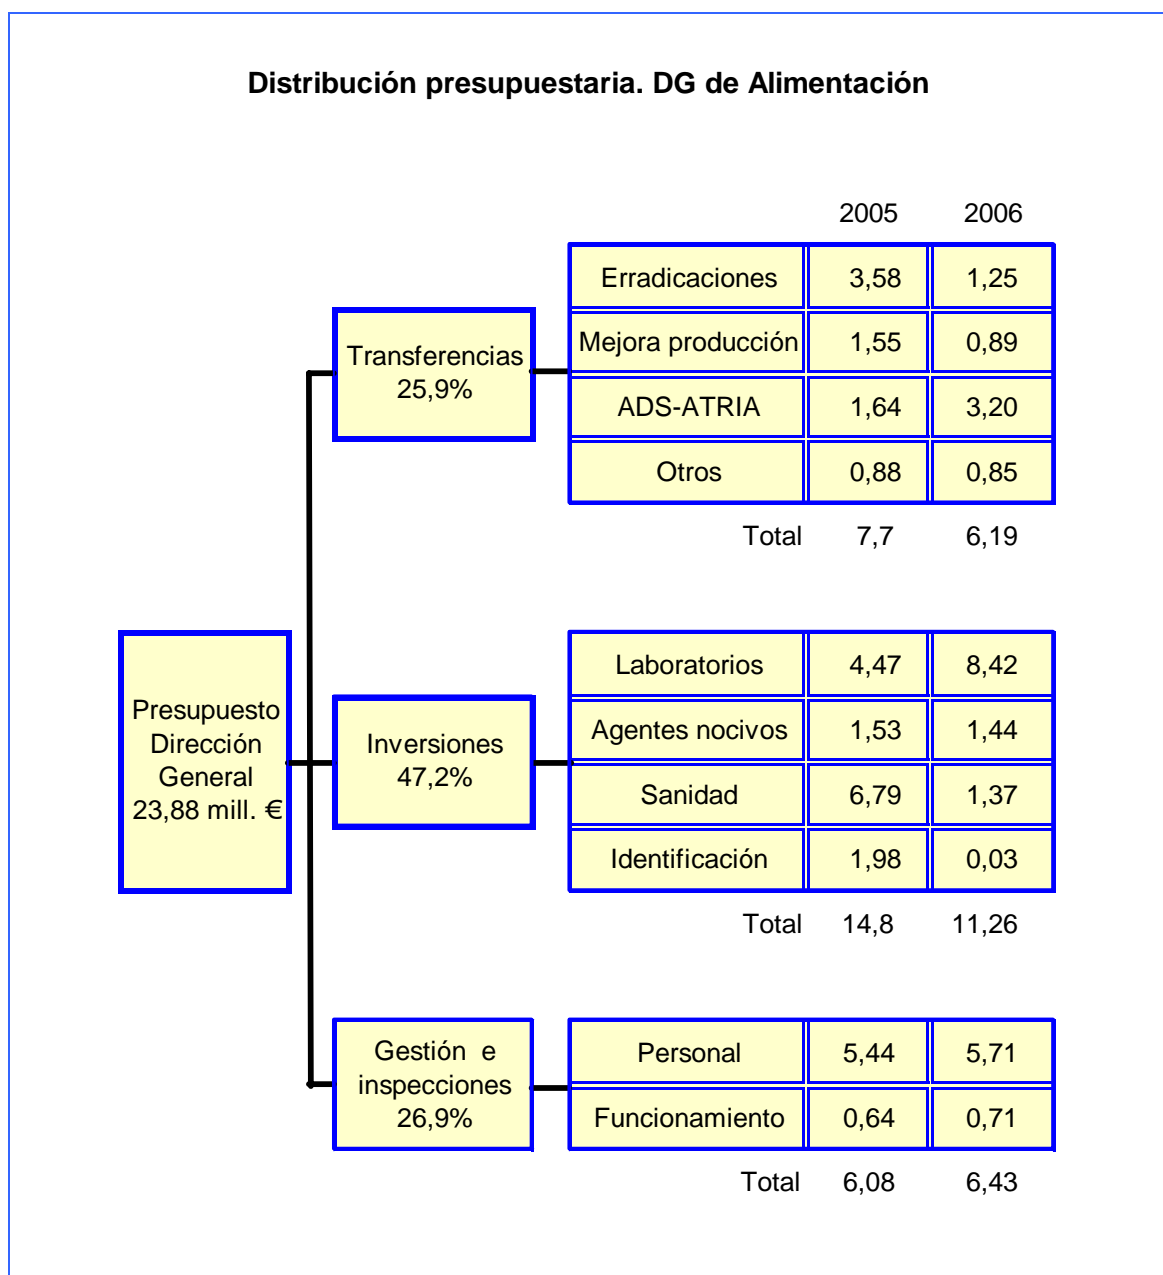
Distribución presupuestaria. DG de Alimentación

Presupuesto Dirección General 23,88 mill. €

Transferencias 25,9%

| | 2005 | 2006 |
|---|---|---|
| Erradicaciones | 3,58 | 1,25 |
| Mejora producción | 1,55 | 0,89 |
| ADS-ATRIA | 1,64 | 3,20 |
| Otros | 0,88 | 0,85 |
| Total | 7,7 | 6,19 |

Inversiones 47,2%

| | 2005 | 2006 |
|---|---|---|
| Laboratorios | 4,47 | 8,42 |
| Agentes nocivos | 1,53 | 1,44 |
| Sanidad | 6,79 | 1,37 |
| Identificación | 1,98 | 0,03 |
| Total | 14,8 | 11,26 |

Gestión e inspecciones 26,9%

| | 2005 | 2006 |
|---|---|---|
| Personal | 5,44 | 5,71 |
| Funcionamiento | 0,64 | 0,71 |
| Total | 6,08 | 6,43 |